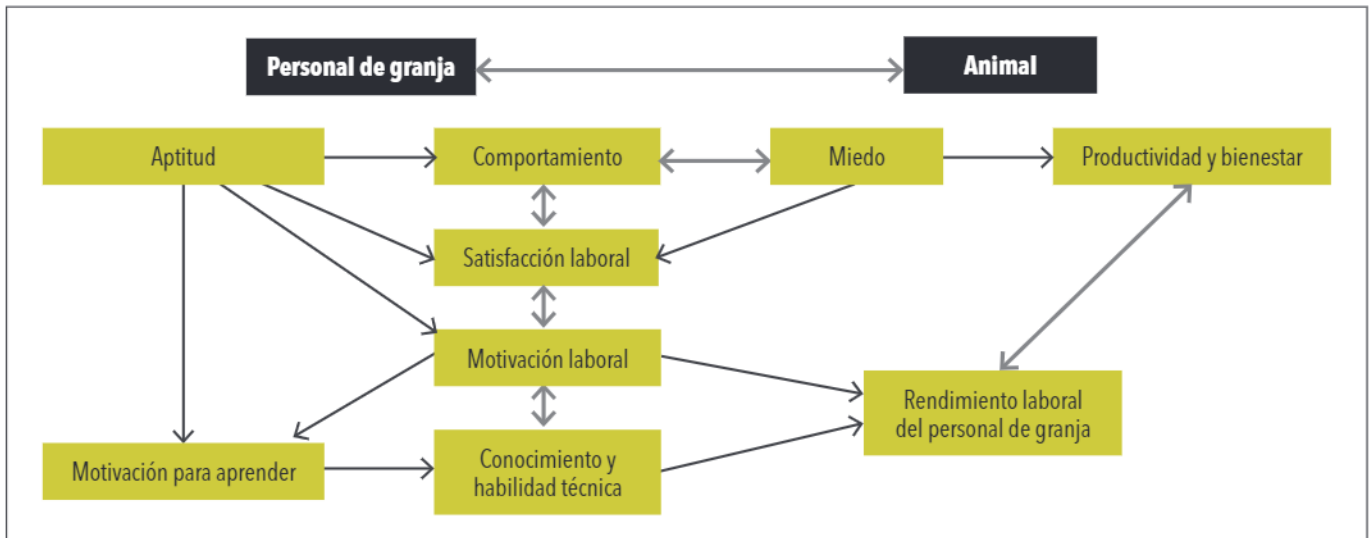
Personal de granja

Animal

Aptitud

Comportamiento

Miedo

Productividad y bienestar

Satisfacción laboral

Motivación laboral

Rendimiento laboral del personal de granja

Motivación para aprender

Conocimiento y habilidad técnica